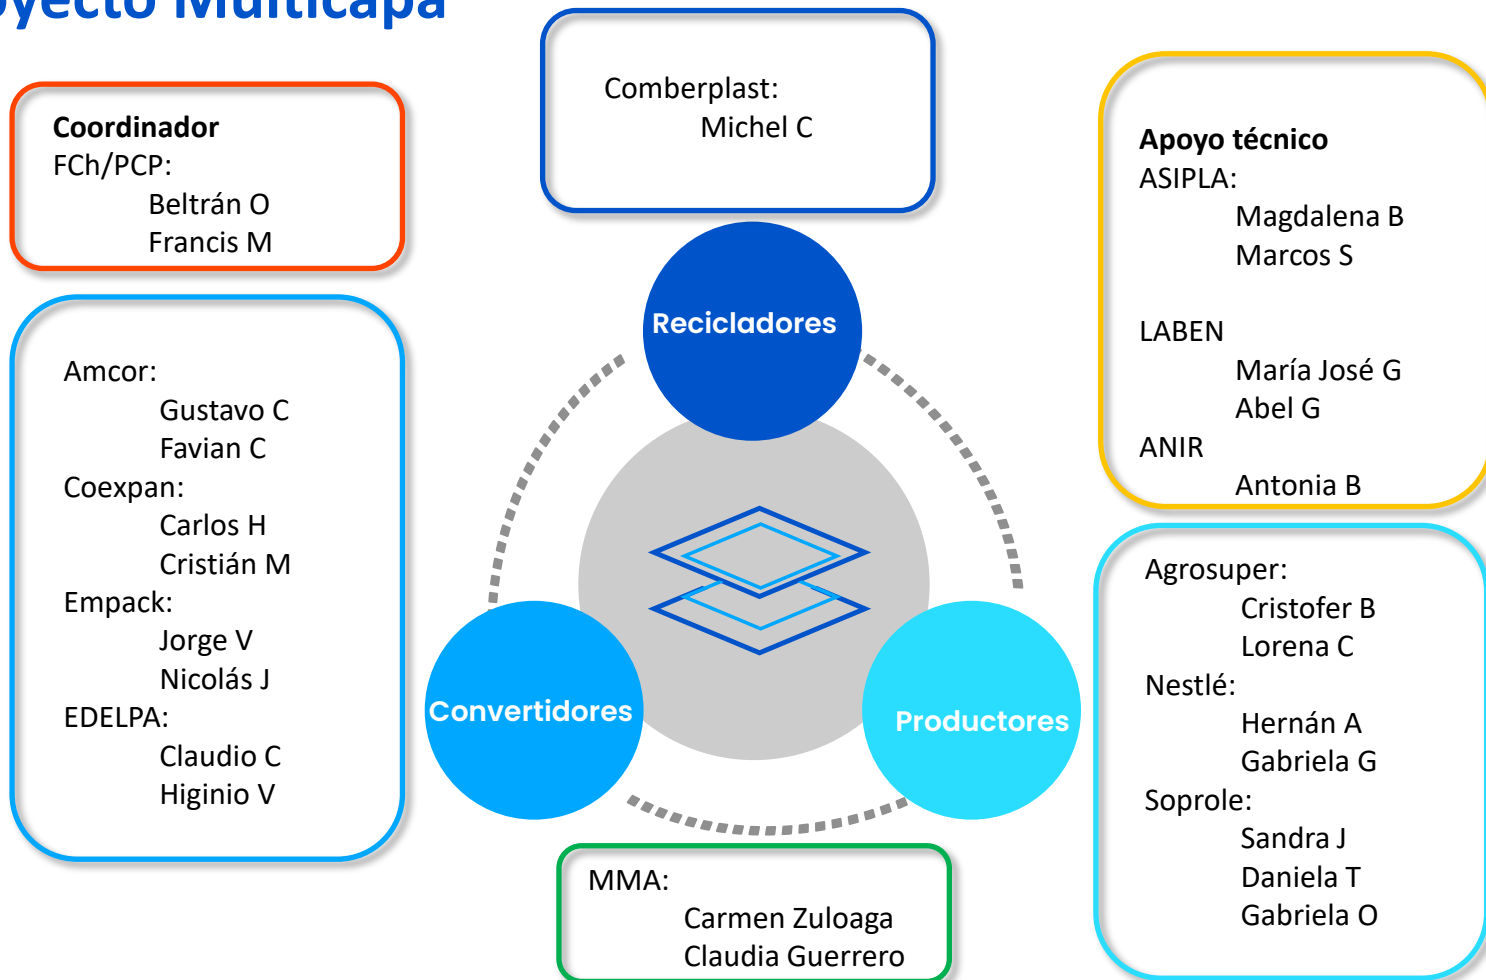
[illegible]yecto Multicapa

**Coordinador**
FCh/PCP:
Beltrán O
Francis M

Comberplast:
Michel C

**Apoyo técnico**
ASIPLA:
Magdalena B
Marcos S

LABEN
María José G
Abel G
ANIR
Antonia B

Amcor:
Gustavo C
Favian C
Coexpan:
Carlos H
Cristián M
Empack:
Jorge V
Nicolás J
EDELPA:
Claudio C
Higinio V

Recicladores

Convertidores

Productores

Agrosuper:
Cristofer B
Lorena C
Nestlé:
Hernán A
Gabriela G
Soprole:
Sandra J
Daniela T
Gabriela O

MMA:
Carmen Zuloaga
Claudia Guerrero